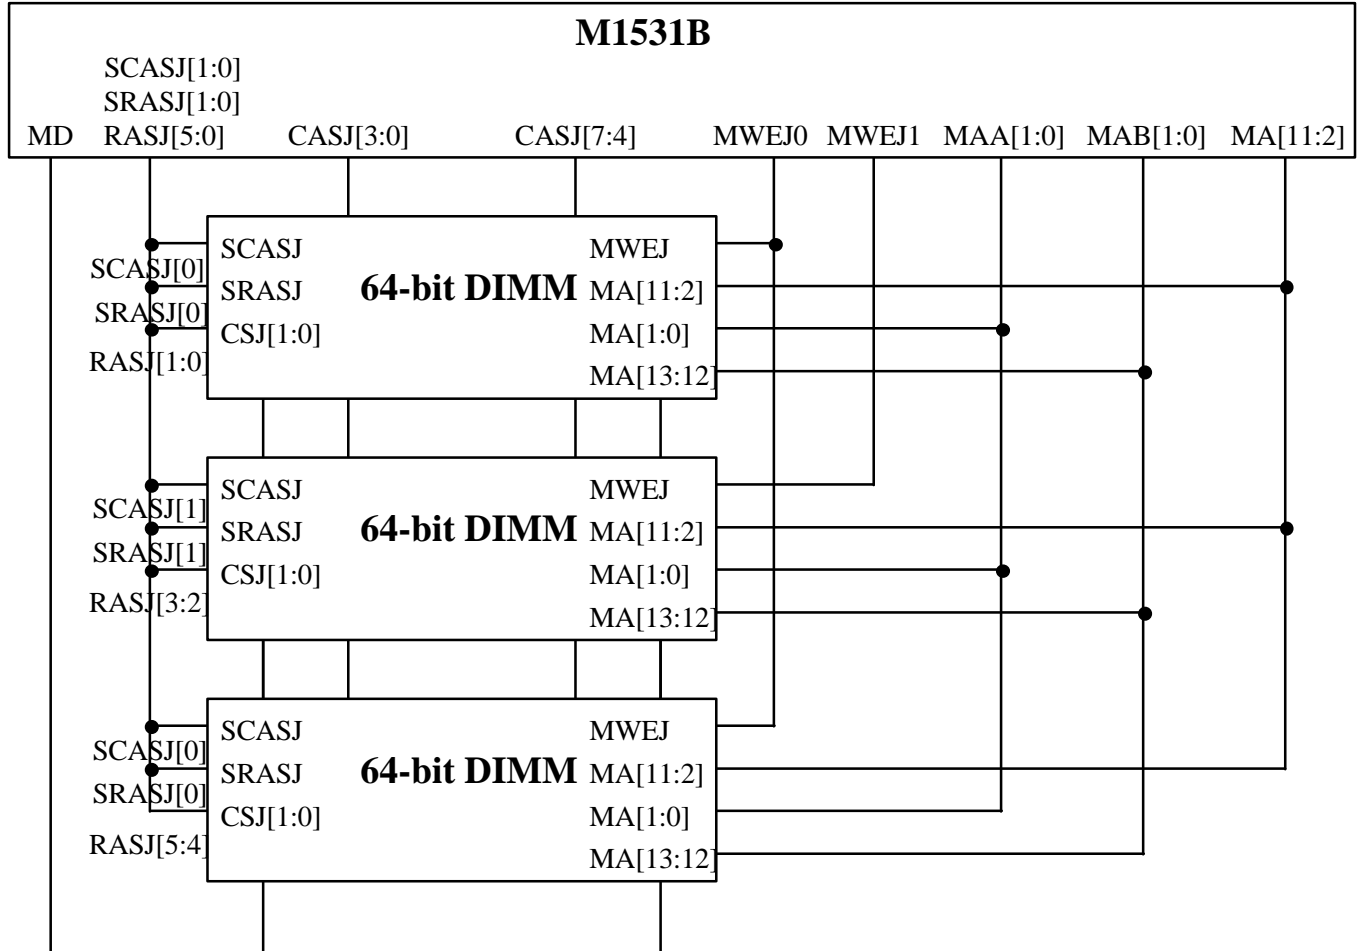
M1531B

SCASJ[1:0]
SRASJ[1:0]
MD RASJ[5:0] CASJ[3:0] CASJ[7:4] MWEJ0 MWEJ1 MAA[1:0] MAB[1:0] MA[11:2]

SCASJ[0]
SRASJ[0]
RASJ[1:0]
SCASJ
SRASJ
CSJ[1:0]
64-bit DIMM
MWEJ
MA[11:2]
MA[1:0]
MA[13:12]

SCASJ[1]
SRASJ[1]
RASJ[3:2]
SCASJ
SRASJ
CSJ[1:0]
64-bit DIMM
MWEJ
MA[11:2]
MA[1:0]
MA[13:12]

SCASJ[0]
SRASJ[0]
RASJ[5:4]
SCASJ
SRASJ
CSJ[1:0]
64-bit DIMM
MWEJ
MA[11:2]
MA[1:0]
MA[13:12]